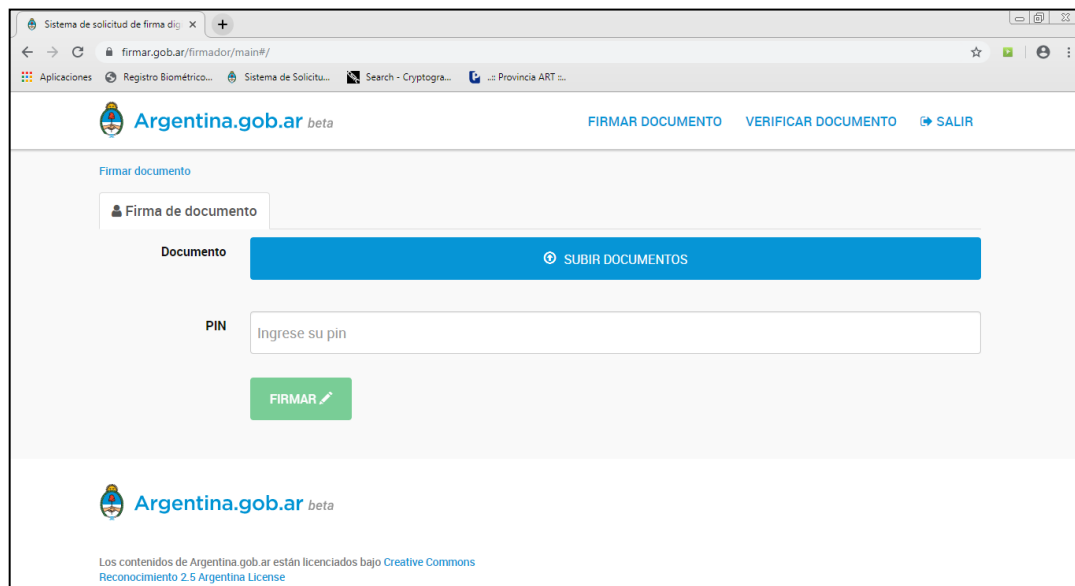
Sistema de solicitud de firma dig ×

firmar.gob.ar/firmador/main#/

Aplicaciones Registro Biométrico... Sistema de Solicitu... Search - Cryptogra... ..:: Provincia ART ::..

Argentina.gob.ar beta

FIRMAR DOCUMENTO VERIFICAR DOCUMENTO SALIR

Firmar documento

Firma de documento

Documento

SUBIR DOCUMENTOS

PIN

Ingrese su pin

FIRMAR

Argentina.gob.ar beta

Los contenidos de Argentina.gob.ar están licenciados bajo Creative Commons Reconocimiento 2.5 Argentina License